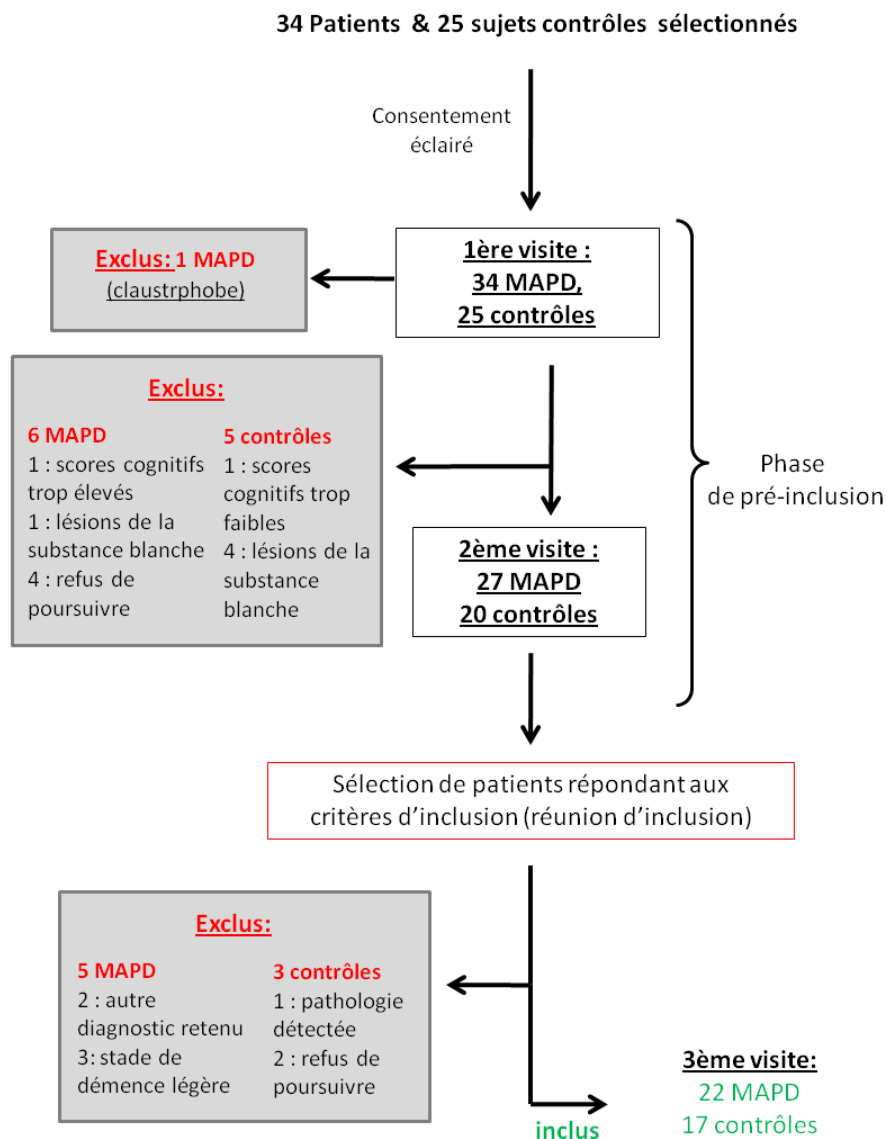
34 Patients & 25 sujets contrôles sélectionnés

Consentement éclairé

1ère visite :
34 MAPD,
25 contrôles

Exclus: 1 MAPD
(claustrphobe)

Exclus:

6 MAPD
1 : scores cognitifs trop élevés
1 : lésions de la substance blanche
4 : refus de poursuivre

5 contrôles
1 : scores cognitifs trop faibles
4 : lésions de la substance blanche

2ème visite :
27 MAPD
20 contrôles

Phase de pré-inclusion

Sélection de patients répondant aux critères d'inclusion (réunion d'inclusion)

Exclus:

5 MAPD
2 : autre diagnostic retenu
3: stade de démence légère

3 contrôles
1 : pathologie détectée
2 : refus de poursuivre

inclus

3ème visite:
22 MAPD
17 contrôles